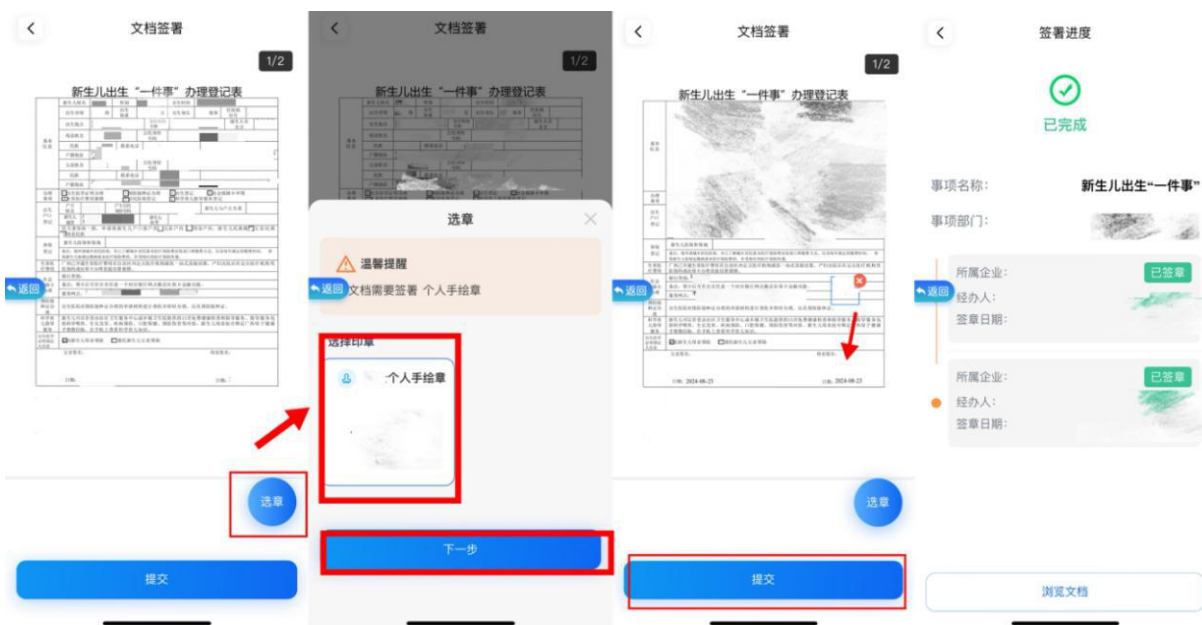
文档签署

1/2

新生儿出生"一件事"办理登记表

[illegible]

返回

选章

提交

文档签署

1/2

新生儿出生"一件事"办理登记表

选章

温馨提醒

文档需要签署 个人手绘章

返回

选择印章

个人手绘章

下一步

文档签署

1/2

新生儿出生"一件事"办理登记表

返回

日期：2024-08-23

日期：2024-08-23

选章

提交

签署进度

已完成

事项名称： 新生儿出生"一件事"

事项部门：

所属企业： 已签章

返回

经办人：

签章日期：

所属企业： 已签章

经办人：

签章日期：

浏览文档